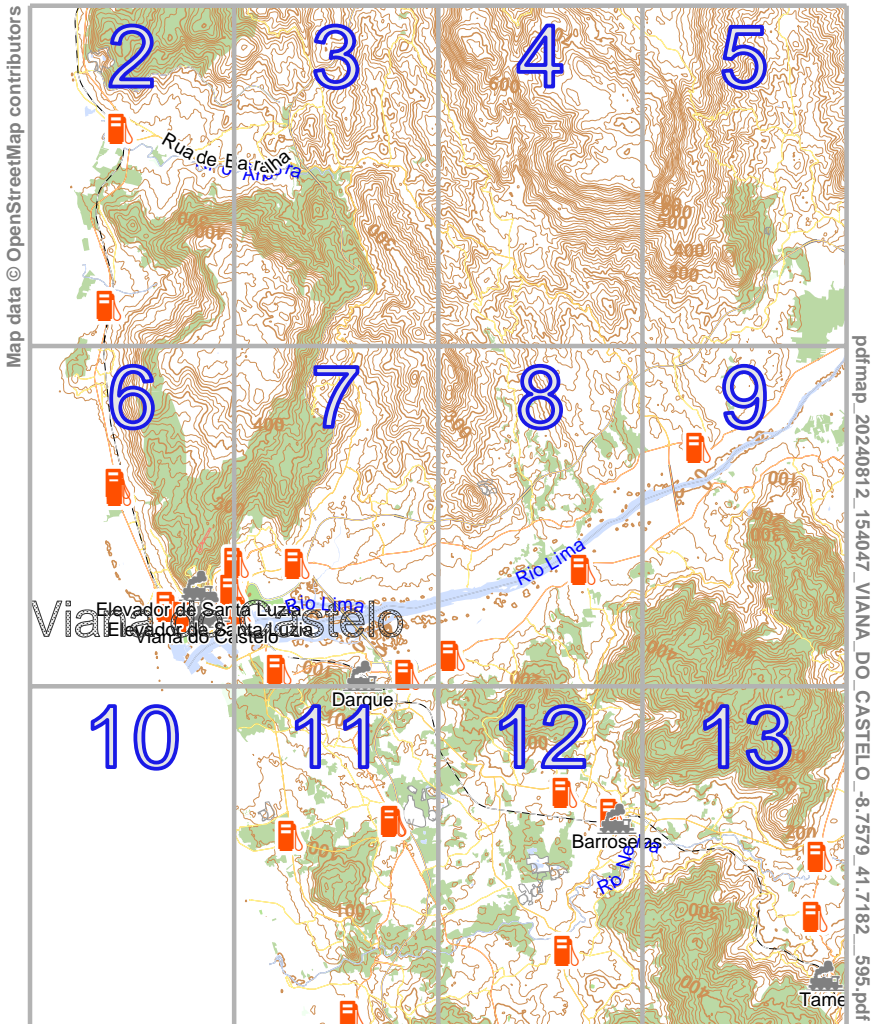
Map data © OpenStreetMap contributors

2
3
4
5
Rua de Barralha
Rio Anha
500
400
500
400
400
300

6
7
8
9
400
300
Rio Lima
100
300

Viana do Castelo
Elevador de Santa Luzia
Elevador de Santa Luzia
Viana do Castelo
Rio Lima
Darque

10
11
12
13
400
100
100
Barroselas
Rio Neiva
200
300
Tamel

pdfmap_20240812_154047_VIANA_DO_CASTELO_-8.7579_41.7182__595.pdf